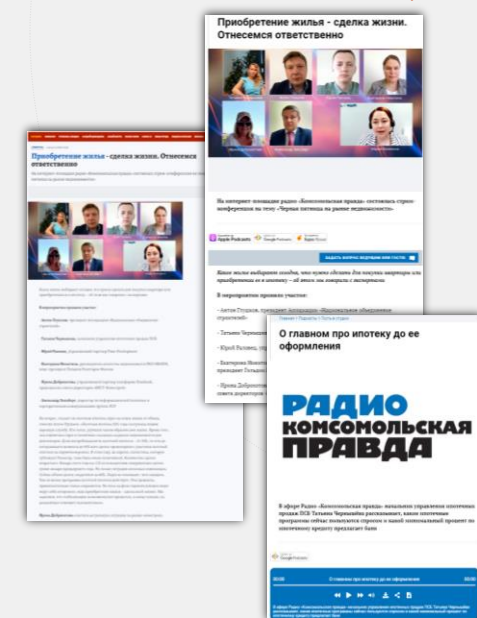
Приобретение жилья - сделка жизни. Отнесемся ответственно

На интернет площадке радио «Комсомольская правда» состоялась стрим-конференция на тему «Черные пятнышки на рынке недвижимости»

Apple Podcasts

Google Podcasts

Яндекс Музыка

ЗАДАТЬ ВОПРОС ВЕДУЩЕМУ ИЛИ ГОСТЮ

Какие мели выбирают сегодня, что нужно сделать для покупки квартиры или приобретения ее в ипотеку – об этом мы поговорили с экспертами.

В мероприятии приняли участие:

- Антон Глушков, президент Ассоциации «Национальное объединение строителей»

- Татьяна Черемнёва

- Юрий Пальмов

- Екатерина Ивонтьева

- Ирина Доброхотова

Приобретение жилья - сделка жизни. Отнесемся ответственно

О главном про ипотеку до ее оформления

РАДИО
КОМСОМОЛЬСКАЯ
ПРАВДА

В эфире Радио «Комсомольская правда» начальник управления ипотечных продаж ПСБ Татьяна Черемнёва рассказывает, какие ипотечные программы сейчас пользуются спросом и какой минимальный процент по ипотечному кредиту предлагает банк

О главном про ипотеку до ее оформления

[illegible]